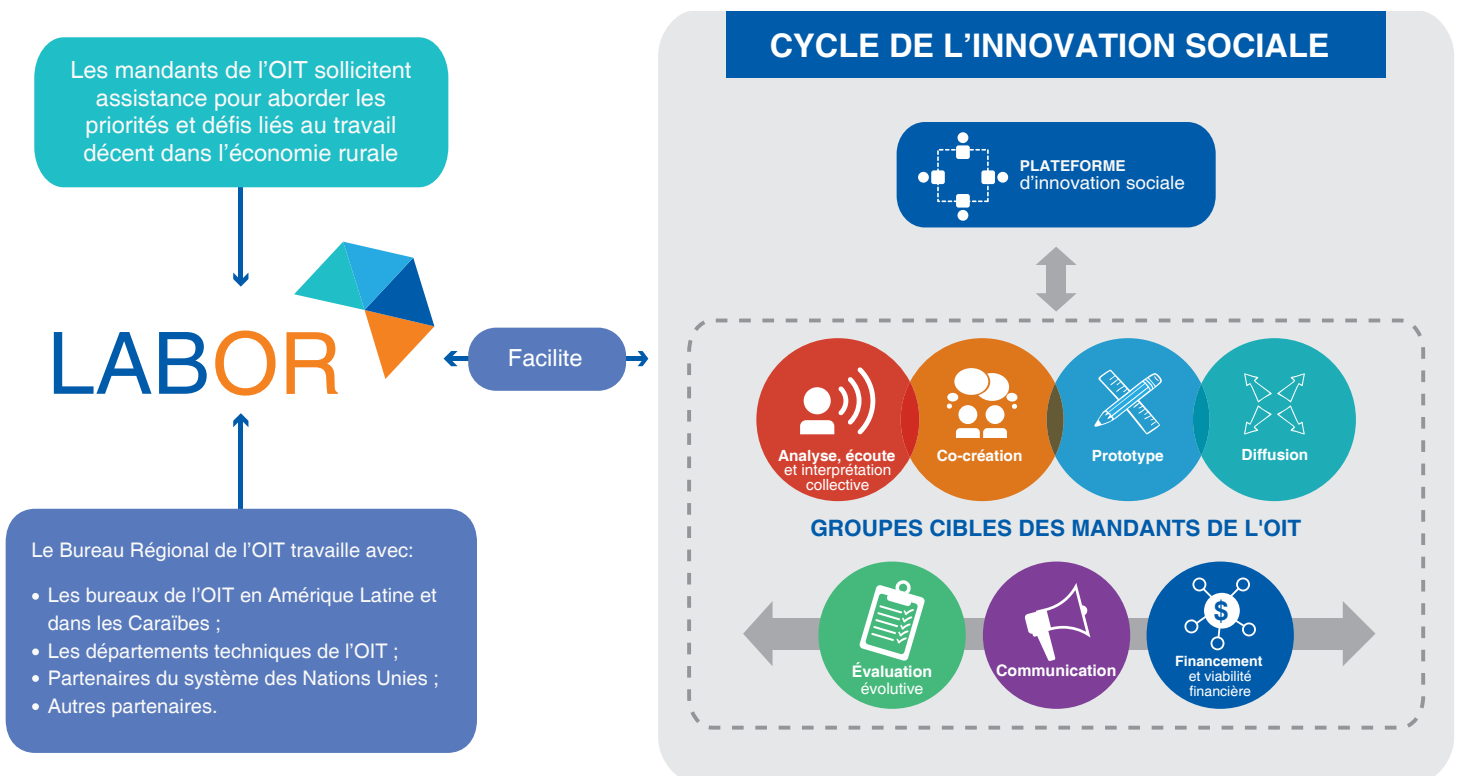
Les mandants de l'OIT sollicitent assistance pour aborder les priorités et défis liés au travail décent dans l'économie rurale

LABOR

Facilite

Le Bureau Régional de l'OIT travaille avec:

• Les bureaux de l'OIT en Amérique Latine et dans les Caraïbes ;
• Les départements techniques de l'OIT ;
• Partenaires du système des Nations Unies ;
• Autres partenaires.

CYCLE DE L'INNOVATION SOCIALE

PLATEFORME d'innovation sociale

Analyse, écoute et interprétation collective

Co-création

Prototype

Diffusion

GROUPES CIBLES DES MANDANTS DE L'OIT

Évaluation évolutive

Communication

Financement et viabilité financière